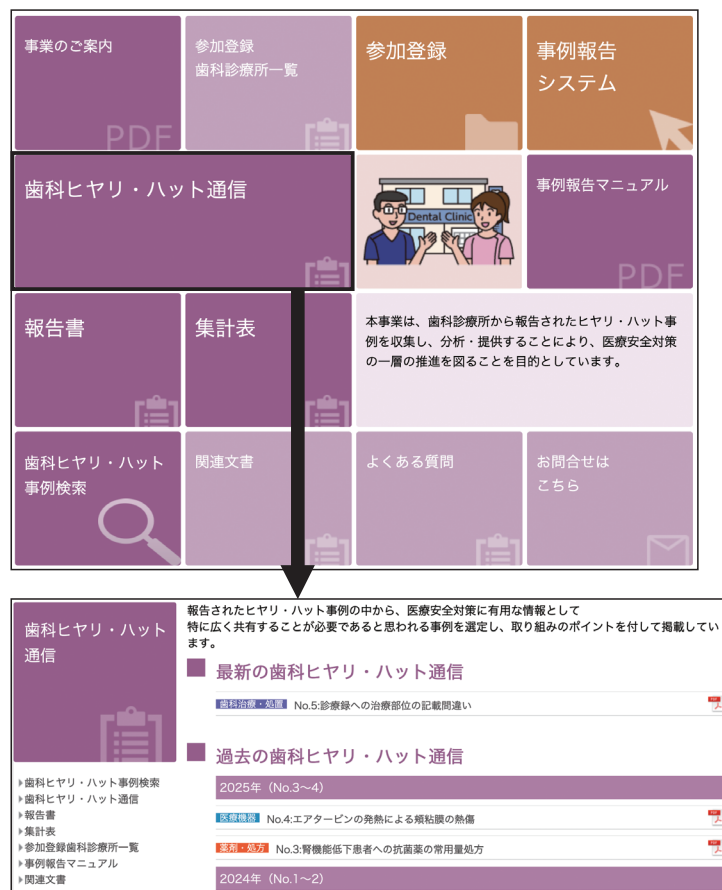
事業のご案内

PDF

参加登録
歯科診療所一覧

参加登録

事例報告
システム

歯科ヒヤリ・ハット通信

Dental Clinic

事例報告マニュアル

PDF

報告書

集計表

本事業は、歯科診療所から報告されたヒヤリ・ハット事例を収集し、分析・提供することにより、医療安全対策の一層の推進を図ることを目的としています。

歯科ヒヤリ・ハット
事例検索

関連文書

よくある質問

お問合せは
こちら

歯科ヒヤリ・ハット
通信

報告されたヒヤリ・ハット事例の中から、医療安全対策に有用な情報として
特に広く共有することが必要であると思われる事例を選定し、取り組みのポイントを付して掲載しています。

最新の歯科ヒヤリ・ハット通信

歯科治療・処置 No.5:診療録への治療部位の記載間違い

過去の歯科ヒヤリ・ハット通信

2025年（No.3〜4）

医療機器 No.4:エアタービンの発熱による頬粘膜の熱傷

薬剤・処方 No.3:腎機能低下患者への抗菌薬の常用量処方

2024年（No.1〜2）

▸歯科ヒヤリ・ハット事例検索
▸歯科ヒヤリ・ハット通信
▸報告書
▸集計表
▸参加登録歯科診療所一覧
▸事例報告マニュアル
▸関連文書